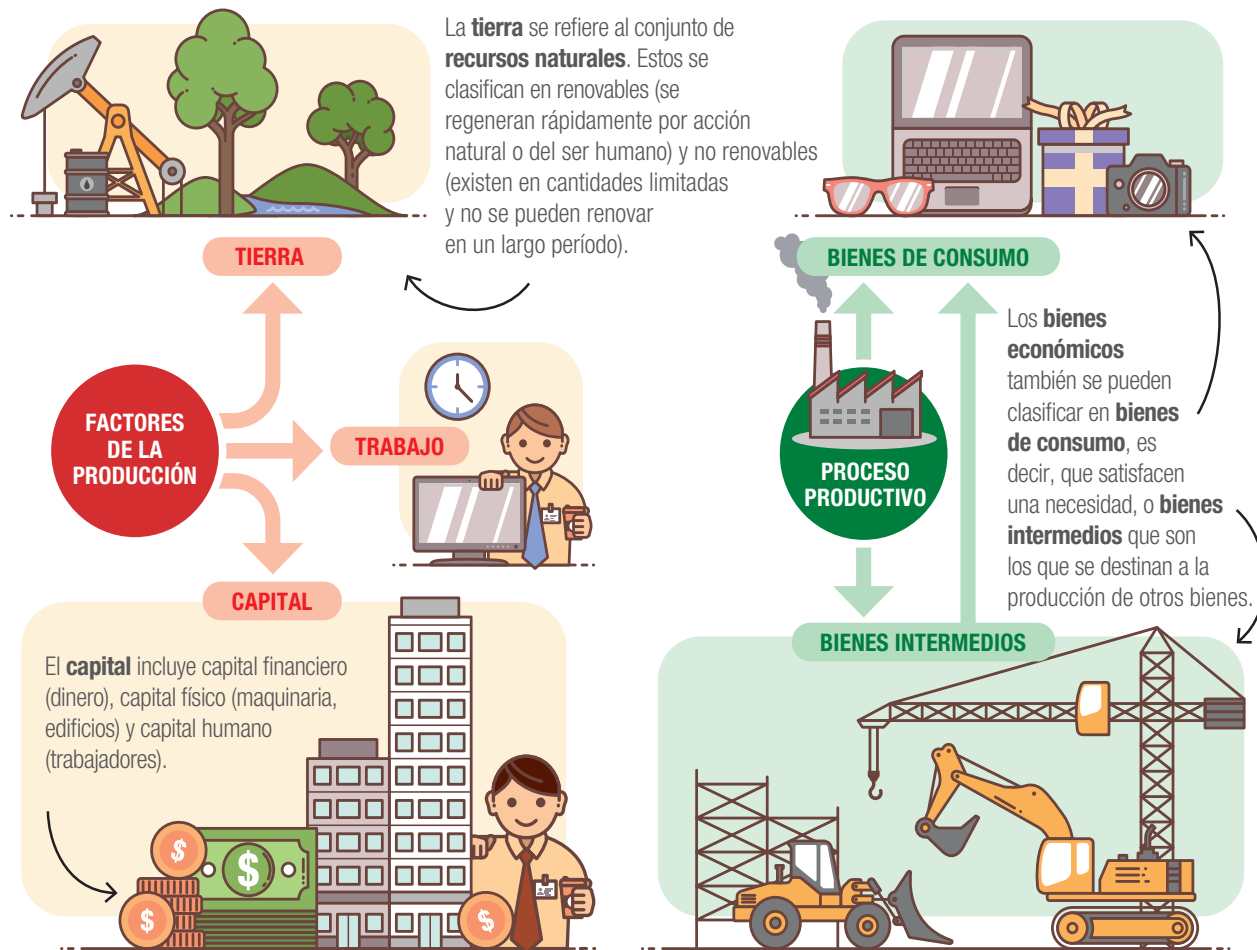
La **tierra** se refiere al conjunto de **recursos naturales**. Estos se clasifican en renovables (se regeneran rápidamente por acción natural o del ser humano) y no renovables (existen en cantidades limitadas y no se pueden renovar en un largo período).

TIERRA

FACTORES DE LA PRODUCCIÓN

TRABAJO

CAPITAL

El **capital** incluye capital financiero (dinero), capital físico (maquinaria, edificios) y capital humano (trabajadores).

BIENES DE CONSUMO

PROCESO PRODUCTIVO

Los **bienes económicos** también se pueden clasificar en **bienes de consumo**, es decir, que satisfacen una necesidad, o **bienes intermedios** que son los que se destinan a la producción de otros bienes.

BIENES INTERMEDIOS